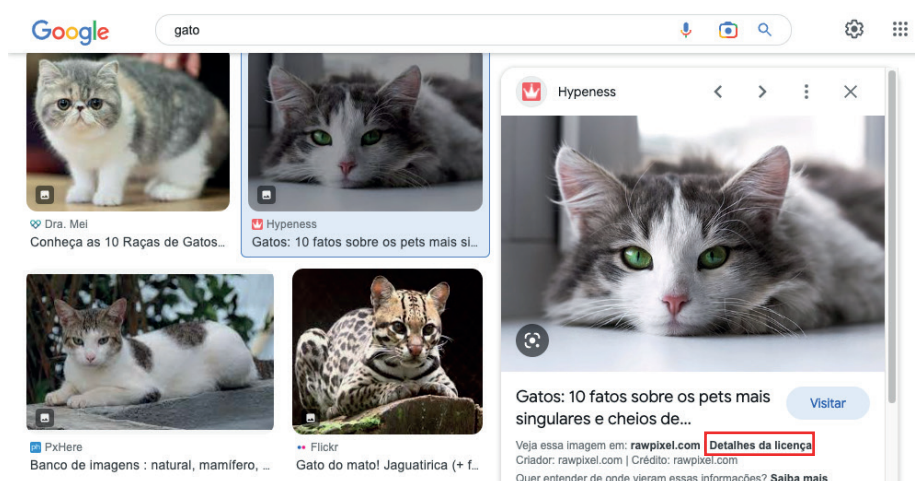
Google

gato

Dra. Mei
Conheça as 10 Raças de Gatos...

Hypeness
Gatos: 10 fatos sobre os pets mais si...

PxHere
Banco de imagens : natural, mamífero, ...

Flickr
Gato do mato! Jaguatirica (+ f...

Hypeness

Gatos: 10 fatos sobre os pets mais singulares e cheios de...

Visitar

Veja essa imagem em: rawpixel.com Detalhes da licença
Criador: rawpixel.com | Crédito: rawpixel.com
Quer entender de onde vieram essas informações? Saiba mais